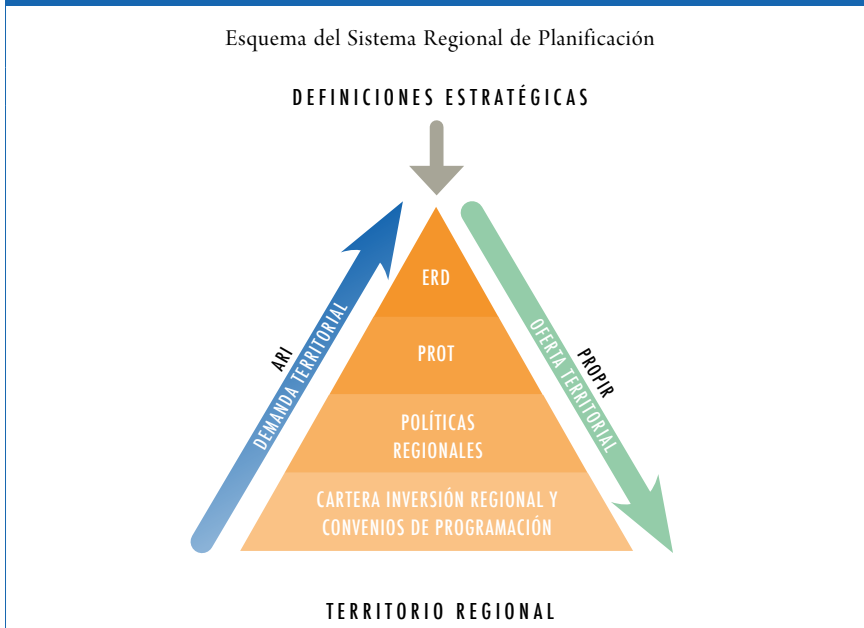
Esquema del Sistema Regional de Planificación

DEFINICIONES ESTRATÉGICAS

ARI
DEMANDA TERRITORIAL

ERD

PROT

POLÍTICAS REGIONALES

CARTERA INVERSIÓN REGIONAL Y CONVENIOS DE PROGRAMACIÓN

PROPIR
OFERTA TERRITORIAL

TERRITORIO REGIONAL